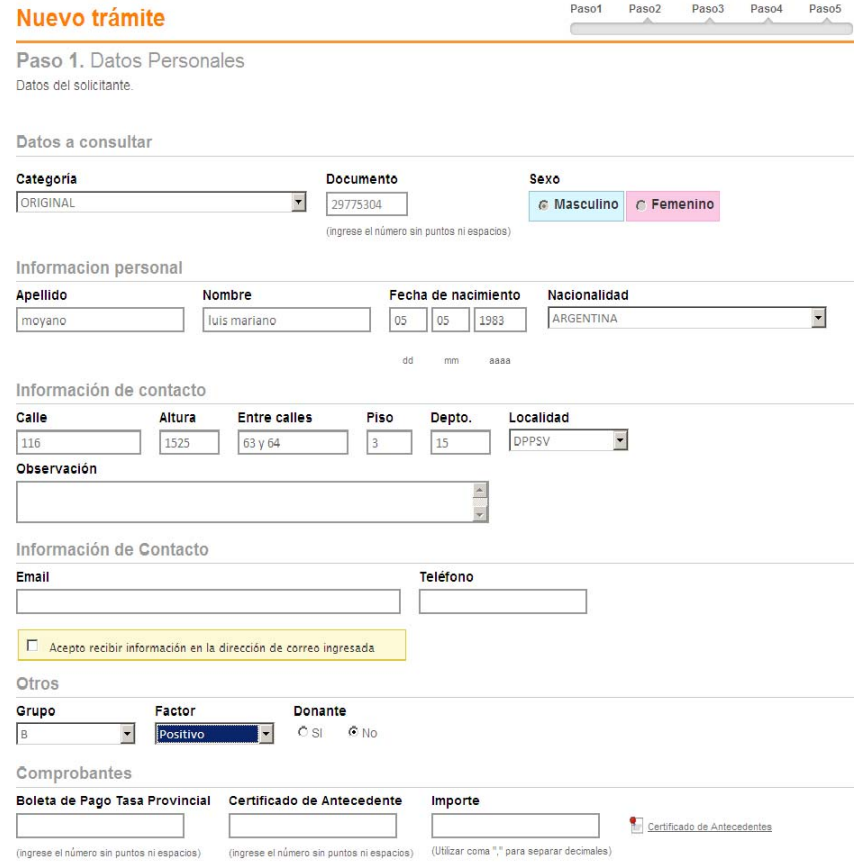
Nuevo trámite

Paso1 Paso2 Paso3 Paso4 Paso5

Paso 1. Datos Personales
Datos del solicitante.

Datos a consultar

Categoria
ORIGINAL

Documento
29775304
(ingrese el número sin puntos ni espacios)

Sexo
Masculino
Femenino

Informacion personal

Apellido
moyano

Nombre
luis mariano

Fecha de nacimiento
05 05 1983
dd mm aaaa

Nacionalidad
ARGENTINA

Información de contacto

Calle
116

Altura
1525

Entre calles
63 y 64

Piso
3

Depto.
15

Localidad
DPPSV

Observación

Información de Contacto

Email

Teléfono

Acepto recibir información en la dirección de correo ingresada

Otros

Grupo
B

Factor
Positivo

Donante
SI No

Comprobantes

Boleta de Pago Tasa Provincial
(ingrese el número sin puntos ni espacios)

Certificado de Antecedente
(ingrese el número sin puntos ni espacios)

Importe
(Utilizar coma "," para separar decimales)

Certificado de Antecedentes